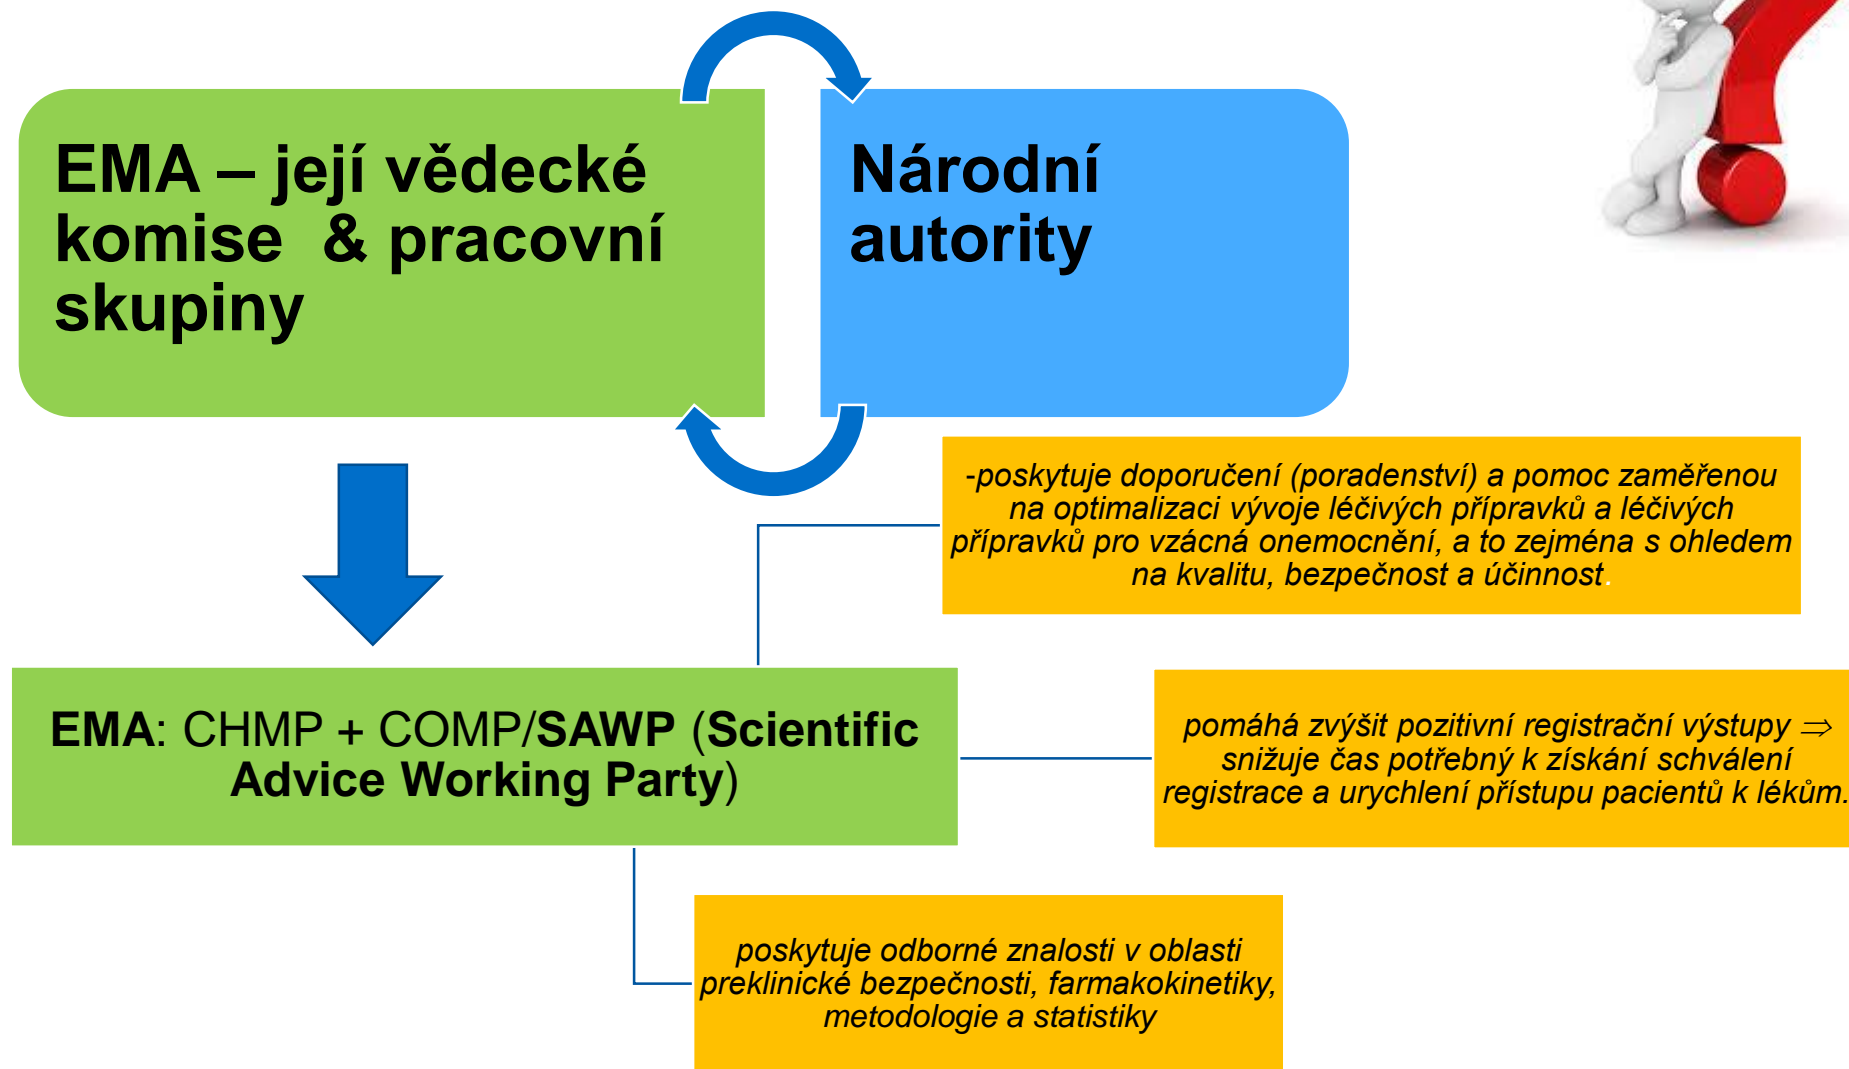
EMA – její vědecké komise & pracovní skupiny

Národní autority

-poskytuje doporučení (poradenství) a pomoc zaměřenou na optimalizaci vývoje léčivých přípravků a léčivých přípravků pro vzácná onemocnění, a to zejména s ohledem na kvalitu, bezpečnost a účinnost.

EMA: CHMP + COMP/SAWP (Scientific Advice Working Party)

pomáhá zvýšit pozitivní registrační výstupy ⇒ snižuje čas potřebný k získání schválení registrace a urychlení přístupu pacientů k lékům.

poskytuje odborné znalosti v oblasti preklinické bezpečnosti, farmakokinetiky, metodologie a statistiky